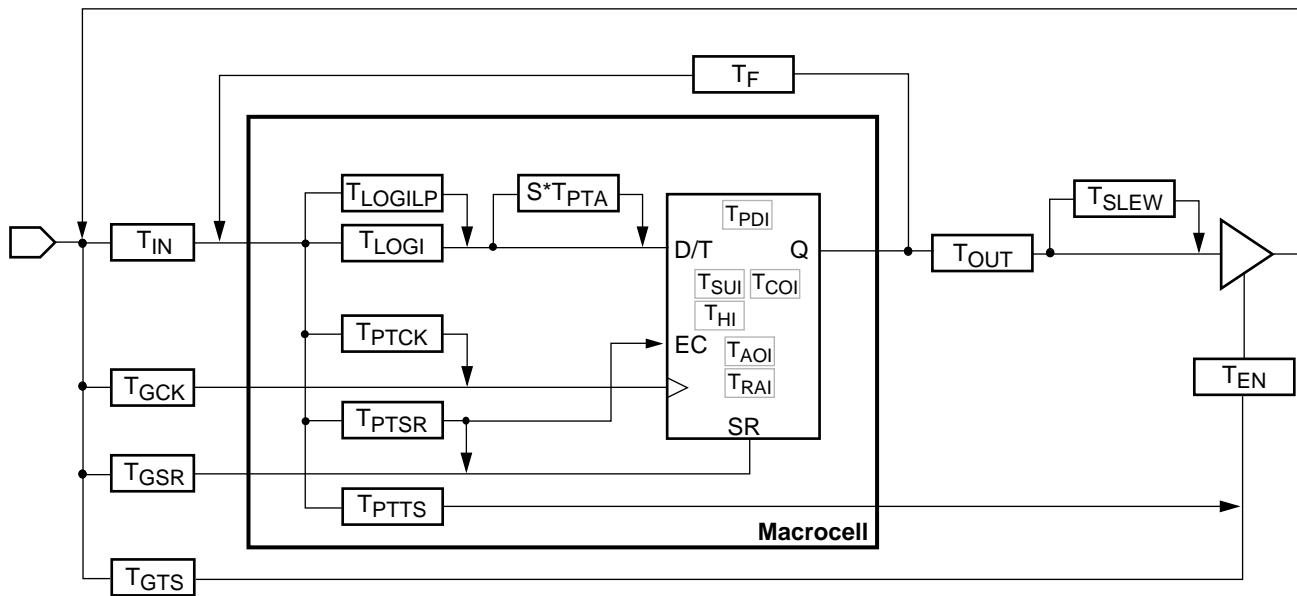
$T_F$

$T_{LOGILP}$

$S*T_{PTA}$

$T_{PDI}$

$T_{SLEW}$

$T_{IN}$

$T_{LOGI}$

D/T

Q

$T_{OUT}$

$T_{SUI}$ $T_{COI}$

$T_{HI}$

$T_{PTCK}$

EC

$T_{AOI}$

$T_{RAI}$

$T_{GCK}$

$T_{EN}$

$T_{PTSR}$

SR

$T_{GSR}$

$T_{PTTS}$

Macrocell

$T_{GTS}$